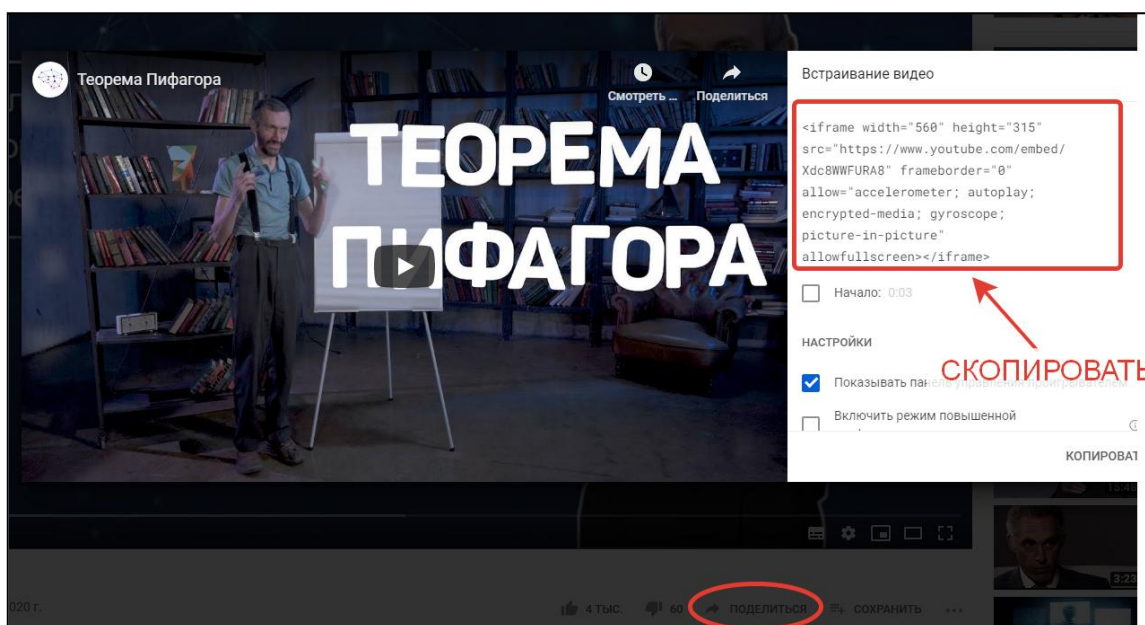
Теорема Пифагора

Смотреть ...

Поделиться

ТЕОРЕМА ПИФАГОРА

Встраивание видео

<iframe width="560" height="315" src="https://www.youtube.com/embed/Xdc8WWFURA8" frameborder="0" allow="accelerometer; autoplay; encrypted-media; gyroscope; picture-in-picture" allowfullscreen></iframe>

Начало: 0:03

НАСТРОЙКИ

Показывать пан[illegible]

Включить режим повышенной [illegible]

СКОПИРОВАТЬ

КОПИРОВАТ

020 г.

4 ТЫС.

60

ПОДЕЛИТЬСЯ

СОХРАНИТЬ

15:46

3:23